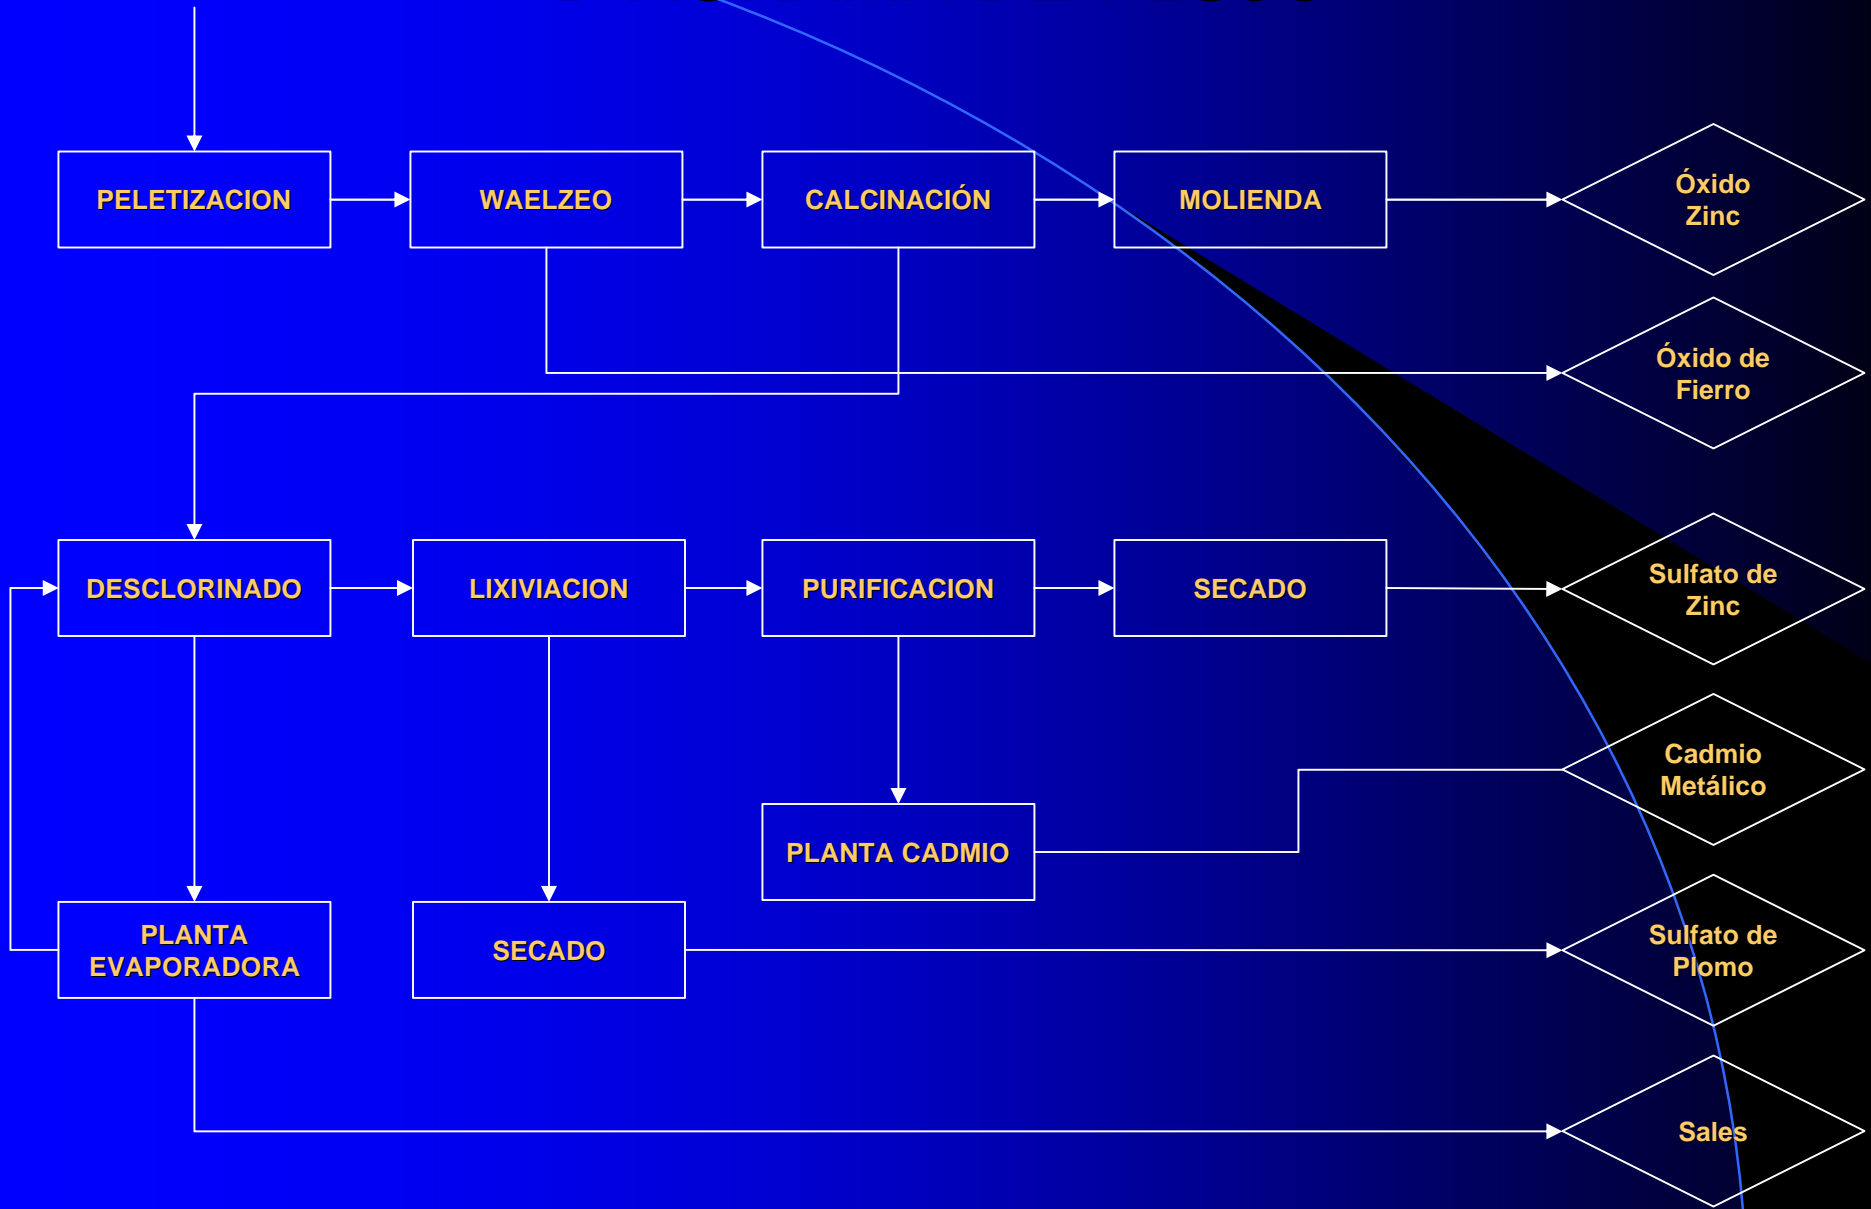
PELETIZACION

WAELZEO

CALCINACIÓN

MOLIENDA

Óxido Zinc

Óxido de Fierro

DESCLORINADO

LIXIVIACION

PURIFICACION

SECADO

Sulfato de Zinc

Cadmio Metálico

PLANTA CADMIO

PLANTA EVAPORADORA

SECADO

Sulfato de Plomo

Sales